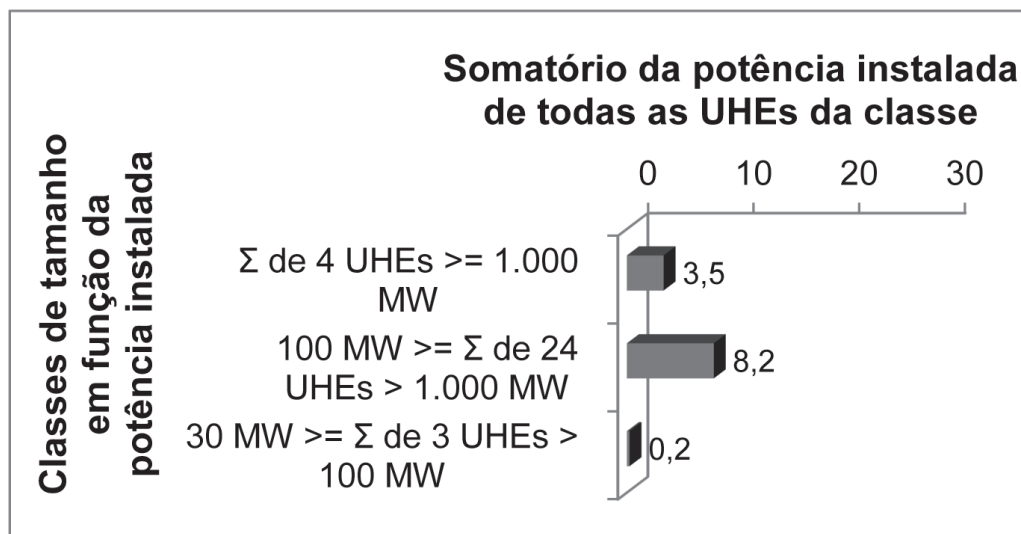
Somatório da potência instalada de todas as UHEs da classe

0 10 20 30

Classes de tamanho em função da potência instalada

Σ de 4 UHEs >= 1.000 MW

3,5

100 MW >= Σ de 24 UHEs > 1.000 MW

8,2

30 MW >= Σ de 3 UHEs > 100 MW

0,2